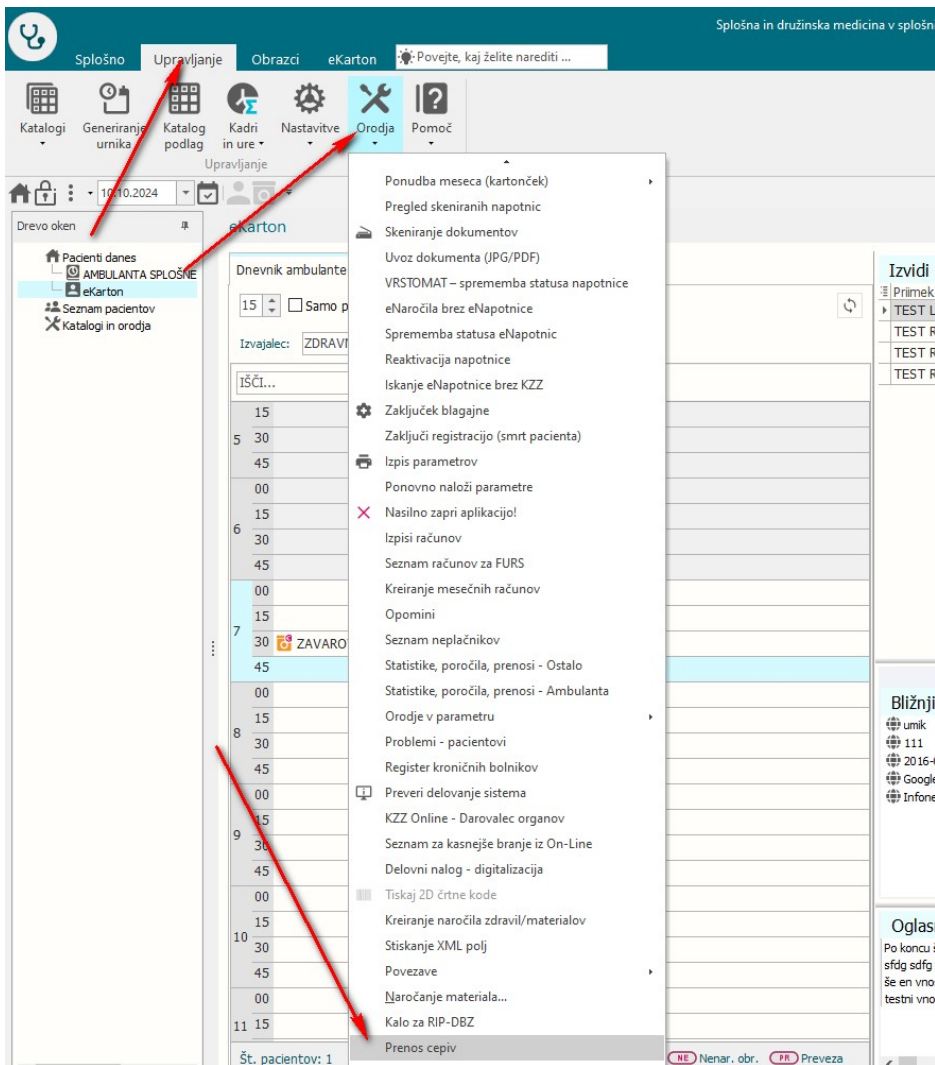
Splošna in družinska medicina v splošn

Splošno Upravljanje Obrazci eKarton Povejte, kaj želite narediti ...

Katalogi Generiranje urnika Katalog podlag Kadri in ure Nastavitve Orodja Pomoč
Upravljanje

10.10.2024

Drevo oken
Pacienti danes
AMBULANTA SPLOŠNE
eKarton
Seznam pacientov
Katalogi in orodja

eKarton
Dnevnik ambulante
15 Samo p
Izvajalec: ZDRAVN
IŠČI...

5 15 30 45
6 00 15 30 45
7 00 15 30 ZAVARO 45
8 00 15 30 45
9 00 15 30 45
10 00 15 30 45
11 00 15

Št. pacientov: 1

Ponudba meseca (kartonček)
Pregled skeniranih napotnic
Skeniranje dokumentov
Uvoz dokumenta (JPG/PDF)
VRSTOMAT – sprememba statusa napotnice
eNaročila brez eNapotnice
Sprememba statusa eNapotnice
Reaktivacija napotnice
Iskanje eNapotnice brez KZZ
Zaključek blagajne
Zaključi registracijo (smrt pacienta)
Izpis parametrov
Ponovno naloži parametre
Nasilno zapri aplikacijo!
Izpisi računov
Seznam računov za FURS
Kreiranje mesečnih računov
Opomini
Seznam neplačnikov
Statistike, poročila, prenosi - Ostalo
Statistike, poročila, prenosi - Ambulanta
Orodje v parametru
Problemi - pacientovi
Register kroničnih bolnikov
Preveri delovanje sistema
KZZ Online - Darovalec organov
Seznam za kasnejše branje iz On-Line
Delovni nalog - digitalizacija
Tiskaj 2D črtne kode
Kreiranje naročila zdravil/materialov
Stiskanje XML polj
Povezave
Naročanje materiala...
Kalo za RIP-DBZ
Prenos cepiv

NE Nenar. obr. PR Preveza

Izvidi
Priimek
TEST L
TEST R
TEST R
TEST R

Bližnji
umik
111
2016-
Google
Infone

Oglas
Po koncu
sfdg sdfg
še en vno
testni vno